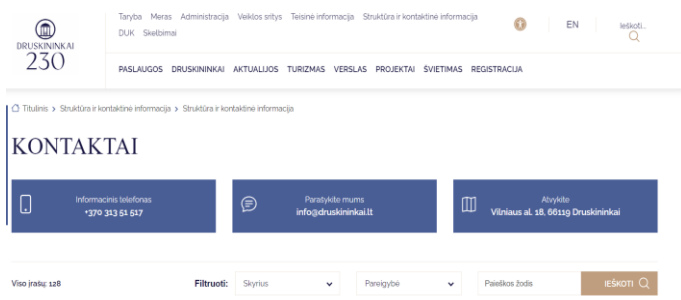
DRUSKININKAI 230

Taryba Meras Administracija Veiklos sritys Teisinė informacija Struktūra ir kontaktinė informacija DUK Skelbimai

EN

Ieškoti...

PASLAUGOS DRUSKININKAI AKTUALIJOS TURIZMAS VERSLAS PROJEKTAI ŠVIETIMAS REGISTRACIJA

Titulinis > Struktūra ir kontaktinė informacija > Struktūra ir kontaktinė informacija

KONTAKTAI

Informacinis telefonas
+370 313 51 517

Parašykite mums
info@druskininkai.lt

Atvykite
Vilniaus al. 18, 66119 Druskininkai

Viso įrašų: 128

Filtruoti: Skyrius

Pareigybė

Paieškos žodis

IEŠKOTI